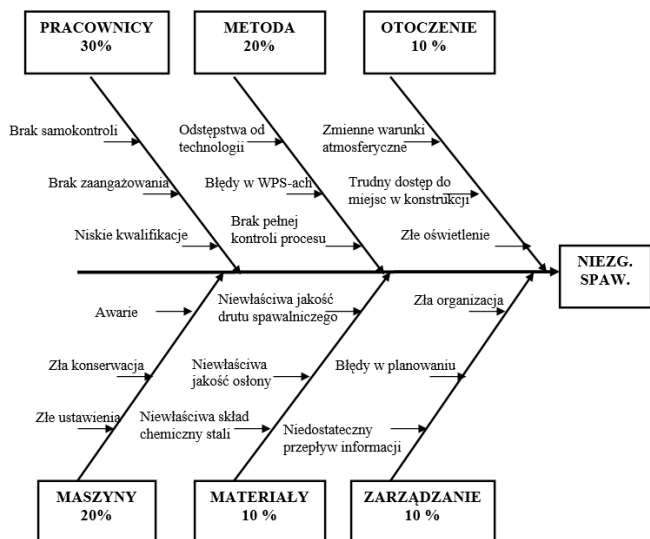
PRACOWNICY
30%

METODA
20%

OTOCZENIE
10 %

Brak samokontroli

Brak zaangażowania

Niskie kwalifikacje

Odstępstwa od technologii

Błędy w WPS-ach

Brak pełnej kontroli procesu

Zmienne warunki atmosferyczne

Trudny dostęp do miejsc w konstrukcji

Złe oświetlenie

NIEZG. SPAW.

Awarie

Zła konserwacja

Złe ustawienia

Niewłaściwa jakość drutu spawalniczego

Niewłaściwa jakość osłony

Niewłaściwa skład chemiczny stali

Zła organizacja

Błędy w planowaniu

Niedostateczny przepływ informacji

MASZYNY
20%

MATERIAŁY
10 %

ZARZĄDZANIE
10 %